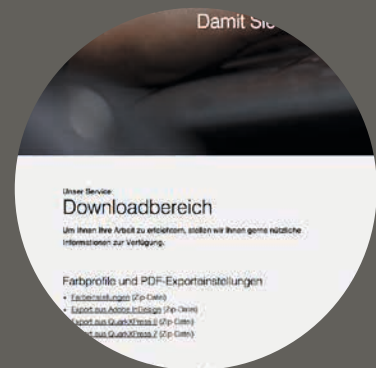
Damit Si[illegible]

Unser Service:

Downloadbereich

Um Ihnen Ihre Arbeit zu erleichtern, stellen wir Ihnen gerne nützliche Informationen zur Verfügung.

Farbprofile und PDF-Exporteinstellungen

- Farbeinstellungen (Zip-Datei)
- Export aus Adobe InDesign (Zip-Datei)
- Export aus QuarkXPress 6 (Zip-Datei)
- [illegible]port aus QuarkXPress 7 (Zip-Datei)